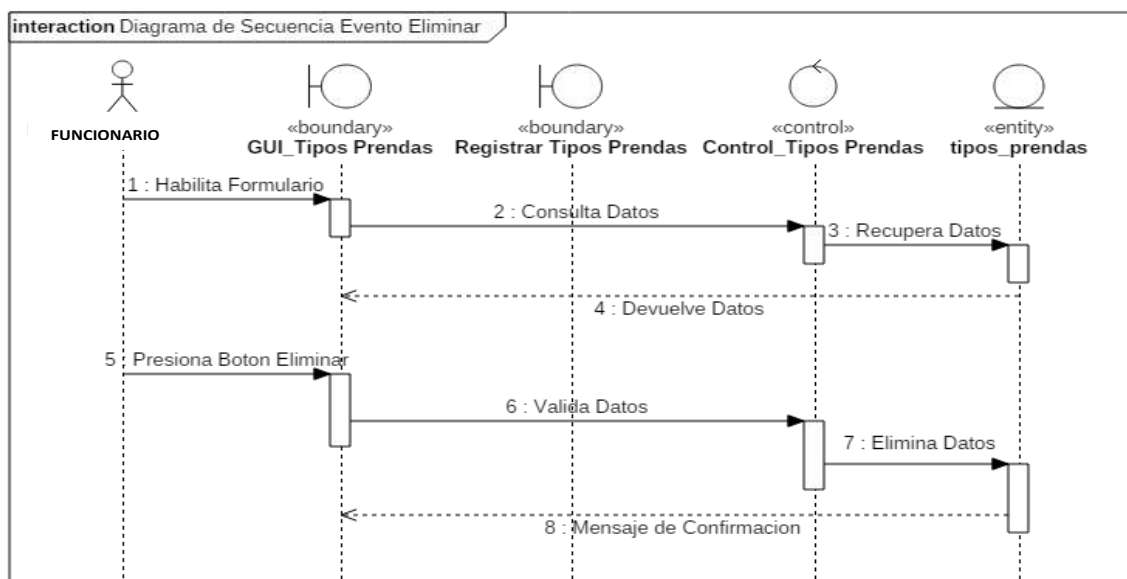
interaction Diagrama de Secuencia Evento Eliminar

FUNCIONARIO

«boundary»
GUI_Tipos Prendas

«boundary»
Registrar Tipos Prendas

«control»
Control_Tipos Prendas

«entity»
tipos_prendas

1 : Habilita Formulario

2 : Consulta Datos

3 : Recupera Datos

4 : Devuelve Datos

5 : Presiona Boton Eliminar

6 : Valida Datos

7 : Elimina Datos

8 : Mensaje de Confirmacion